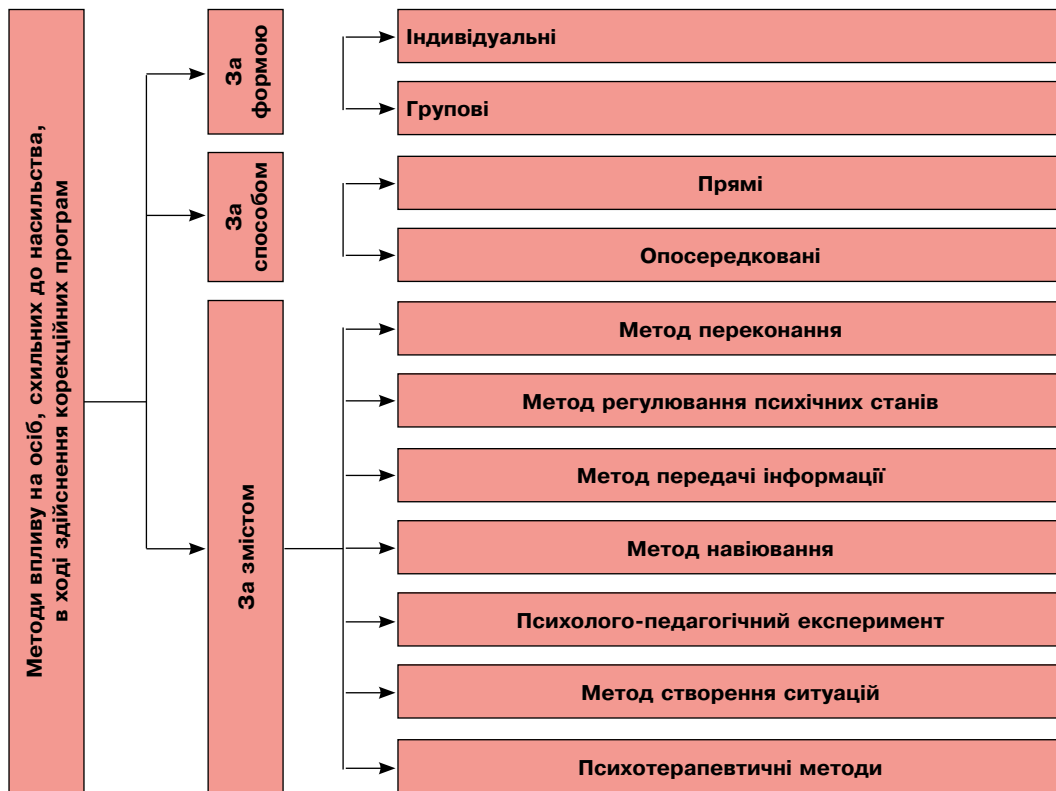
Методи впливу на осіб, схильних до насильства, в ході здійснення корекційних програм

За формою

Індивідуальні

Групові

За способом

Прямі

Опосередковані

За змістом

Метод переконання

Метод регулювання психічних станів

Метод передачі інформації

Метод навіювання

Психолого-педагогічний експеримент

Метод створення ситуацій

Психотерапевтичні методи